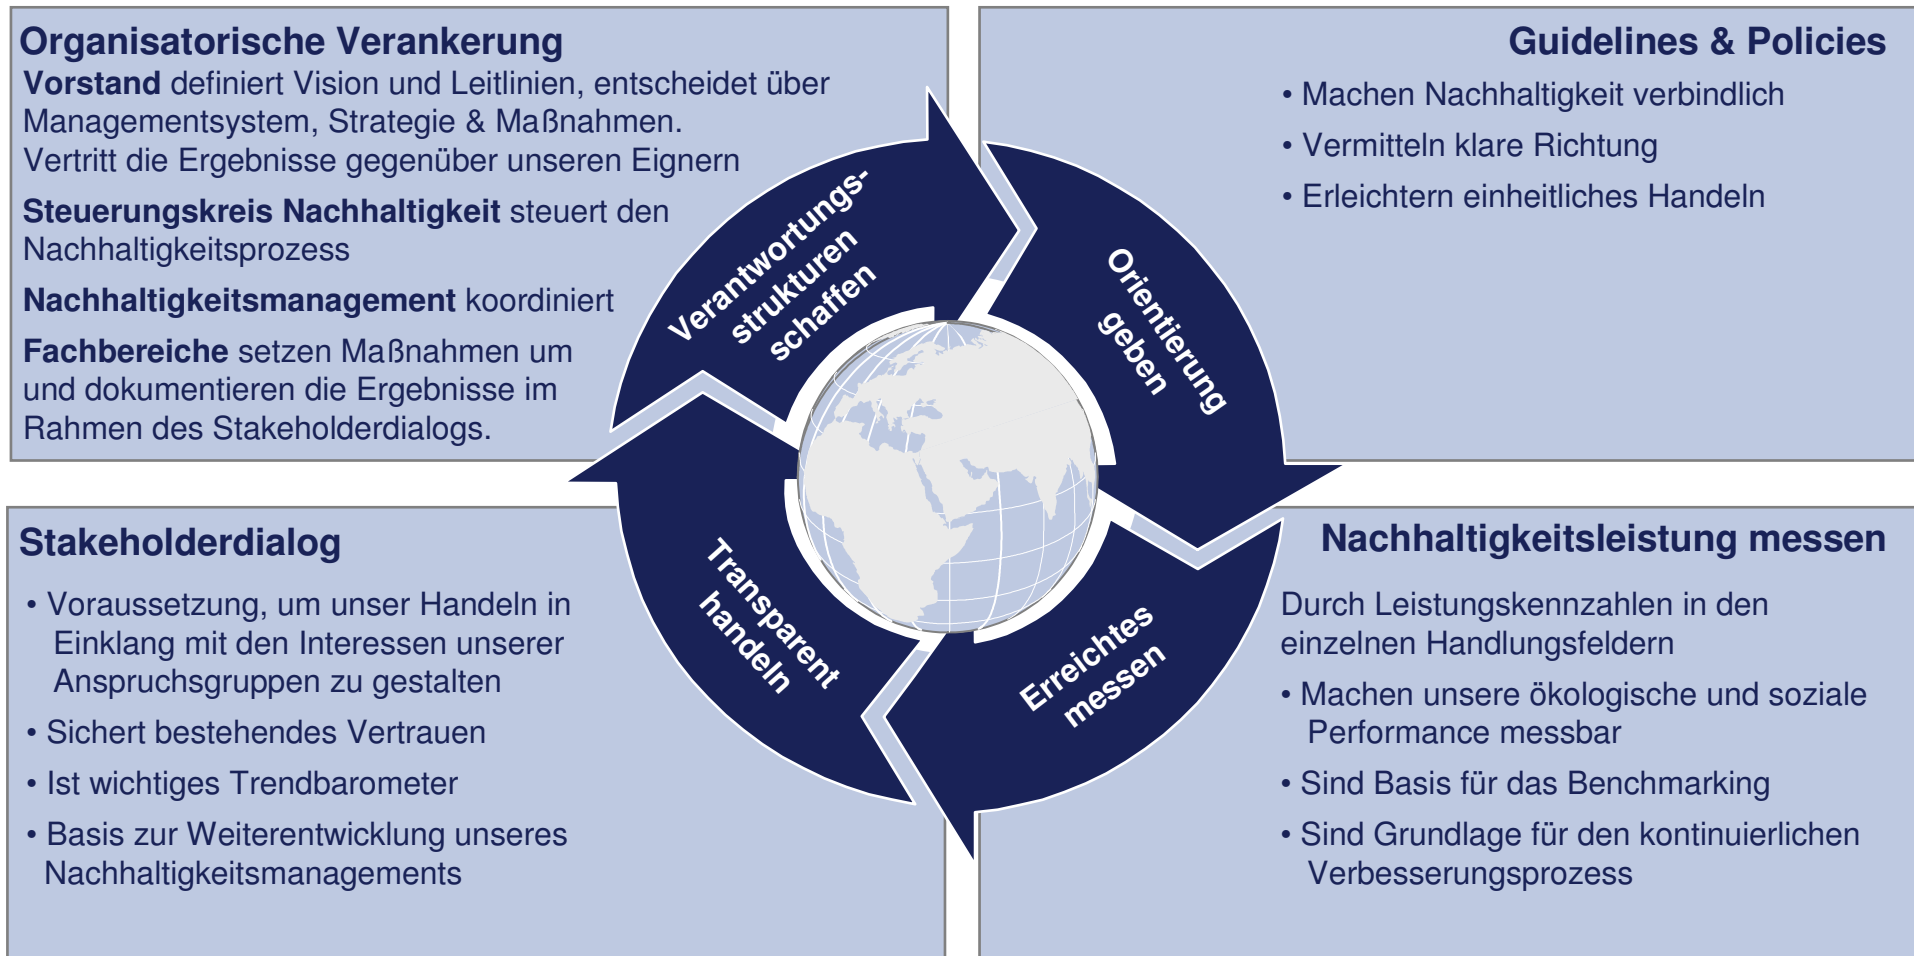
Organisatorische Verankerung

Vorstand definiert Vision und Leitlinien, entscheidet über Managementsystem, Strategie & Maßnahmen. Vertritt die Ergebnisse gegenüber unseren Eignern

Steuerungskreis Nachhaltigkeit steuert den Nachhaltigkeitsprozess

Nachhaltigkeitsmanagement koordiniert

Fachbereiche setzen Maßnahmen um und dokumentieren die Ergebnisse im Rahmen des Stakeholderdialogs.

Guidelines & Policies

• Machen Nachhaltigkeit verbindlich
• Vermitteln klare Richtung
• Erleichtern einheitliches Handeln

Verantwortungsstrukturen schaffen

Orientierung geben

Transparent handeln

Erreichtes messen

Stakeholderdialog

• Voraussetzung, um unser Handeln in Einklang mit den Interessen unserer Anspruchsgruppen zu gestalten
• Sichert bestehendes Vertrauen
• Ist wichtiges Trendbarometer
• Basis zur Weiterentwicklung unseres Nachhaltigkeitsmanagements

Nachhaltigkeitsleistung messen

Durch Leistungskennzahlen in den einzelnen Handlungsfeldern

• Machen unsere ökologische und soziale Performance messbar
• Sind Basis für das Benchmarking
• Sind Grundlage für den kontinuierlichen Verbesserungsprozess